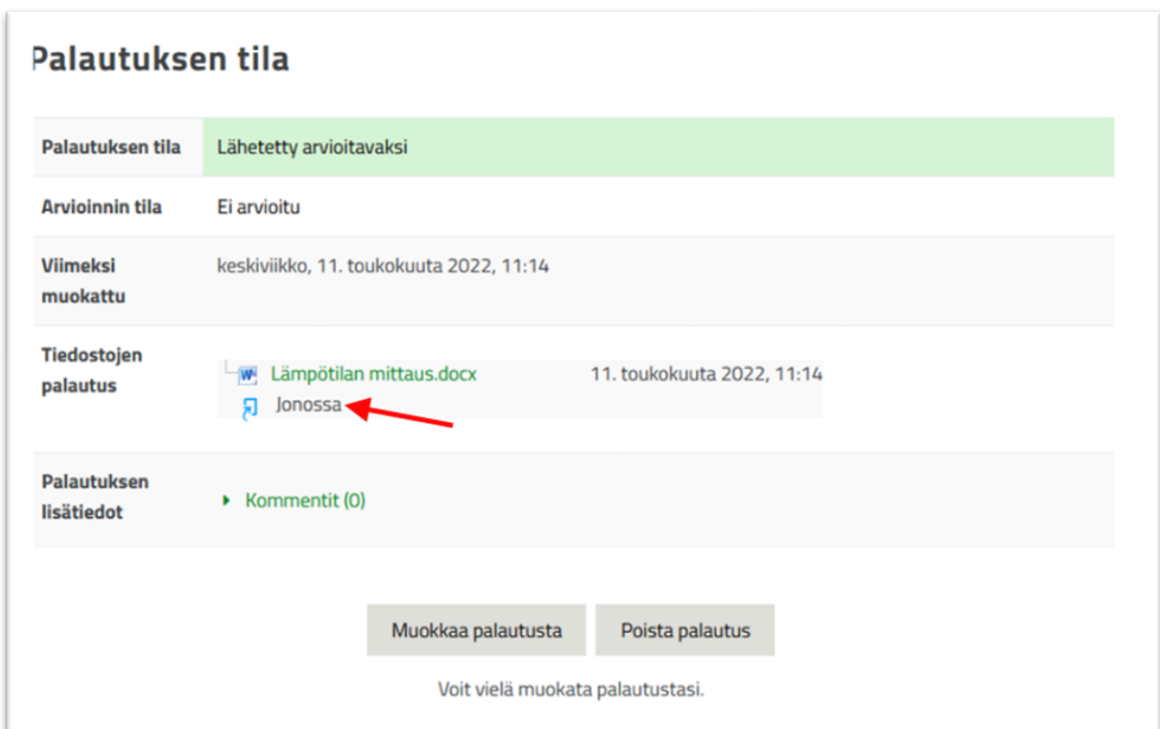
Palautuksen tila

| | |
|---|---|
| Palautuksen tila | Lähetetty arvioitavaksi |
| Arvioinnin tila | Ei arvioitu |
| Viimeksi muokattu | keskiviikko, 11. toukokuuta 2022, 11:14 |
| Tiedostojen palautus | Lämpötilan mittaus.docx 11. toukokuuta 2022, 11:14 Jonossa |
| Palautuksen lisätiedot | Kommentit (0) |

Muokkaa palautusta

Poista palautus

Voit vielä muokata palautustasi.